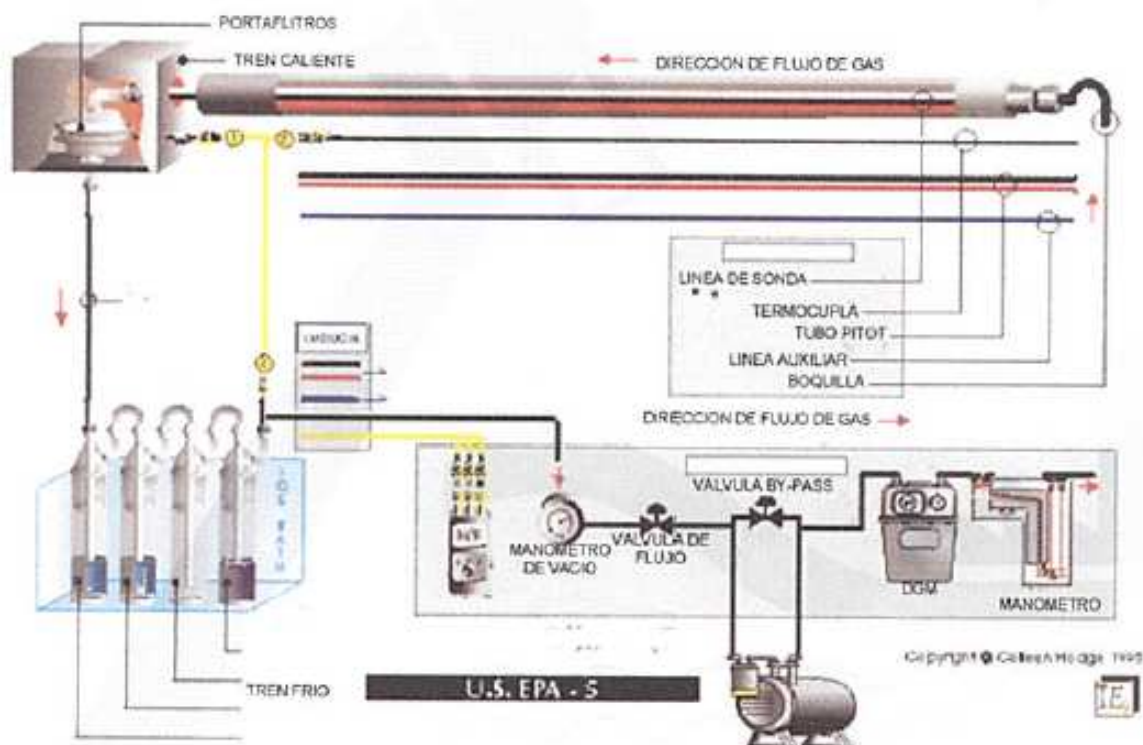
PORTAFLITROS

TREN CALIENTE

DIRECCION DE FLUJO DE GAS

1

2

LINEA DE SONDA

TERMOCUPLA

TUBO PITOT

LINEA AUXILIAR

BOQUILLA

UMBILICAL

3

DIRECCION DE FLUJO DE GAS

ICE BATH

VALVULA BY-PASS

MANOMETRO DE VACIO

VALVULA DE FLUJO

DGM

MANOMETRO

TREN FRIO

U.S. EPA - 5

Copyright © Colleen Hodge 1995

IE